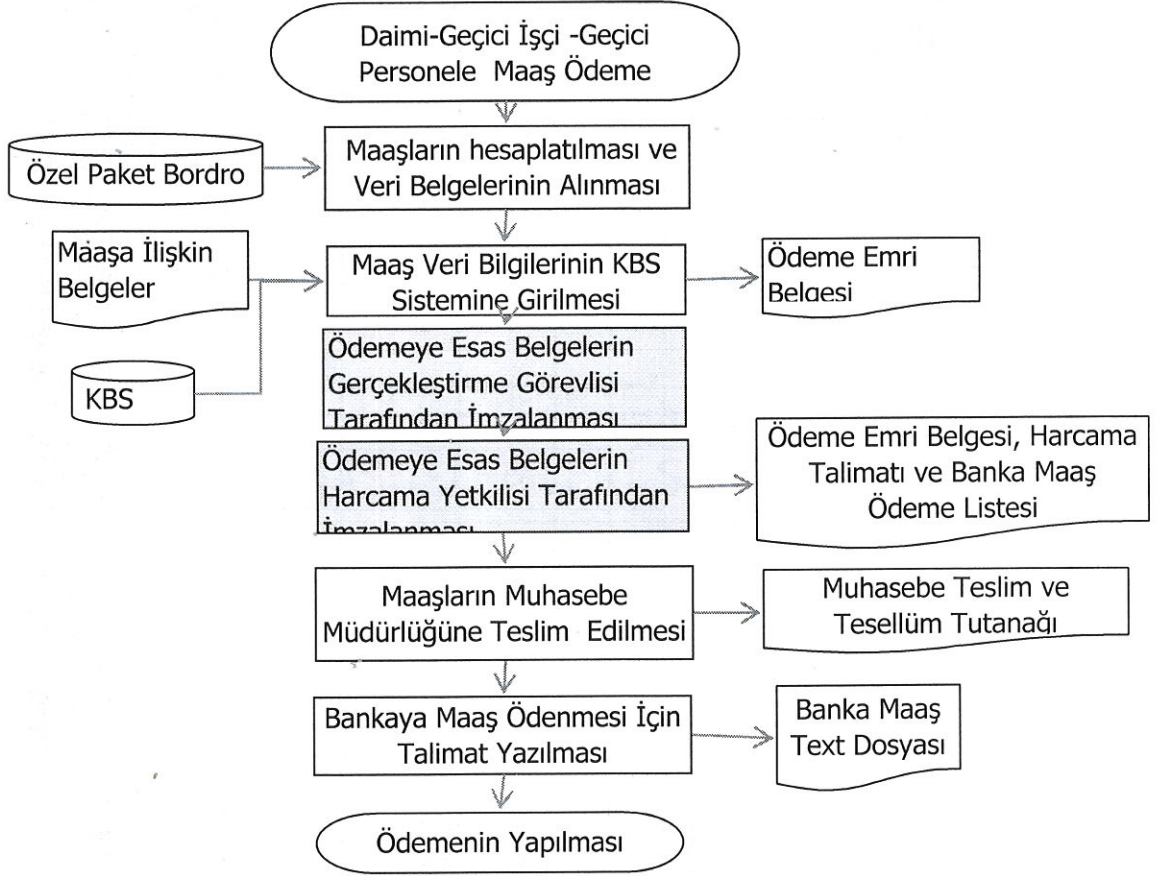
Daimi-Geçici İşçi -Geçici Personele Maaş Ödeme

Özel Paket Bordro

Maaşların hesaplatılması ve Veri Belgelerinin Alınması

Maaşa İlişkin Belgeler

Maaş Veri Bilgilerinin KBS Sistemine Girilmesi

Ödeme Emri Belgesi

KBS

Ödemeye Esas Belgelerin Gerçekleştirme Görevlisi Tarafından İmzalanması

Ödemeye Esas Belgelerin Harcama Yetkilisi Tarafından İmzalanması

Ödeme Emri Belgesi, Harcama Talimatı ve Banka Maaş Ödeme Listesi

Maaşların Muhasebe Müdürlüğüne Teslim Edilmesi

Muhasebe Teslim ve Tesellüm Tutanağı

Bankaya Maaş Ödenmesi İçin Talimat Yazılması

Banka Maaş Text Dosyası

Ödemenin Yapılması